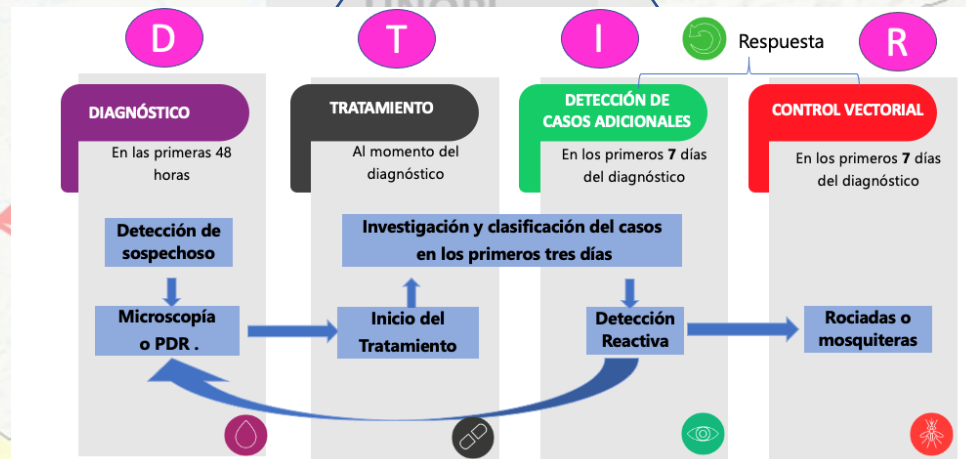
D

T

I

Respuesta

R

DIAGNÓSTICO

En las primeras 48 horas

TRATAMIENTO

Al momento del diagnóstico

DETECCIÓN DE CASOS ADICIONALES

En los primeros 7 días del diagnóstico

CONTROL VECTORIAL

En los primeros 7 días del diagnóstico

Detección de sospechoso

Investigación y clasificación del casos en los primeros tres días

Microscopía o PDR .

Inicio del Tratamiento

Detección Reactiva

Rociadas o mosquiteras